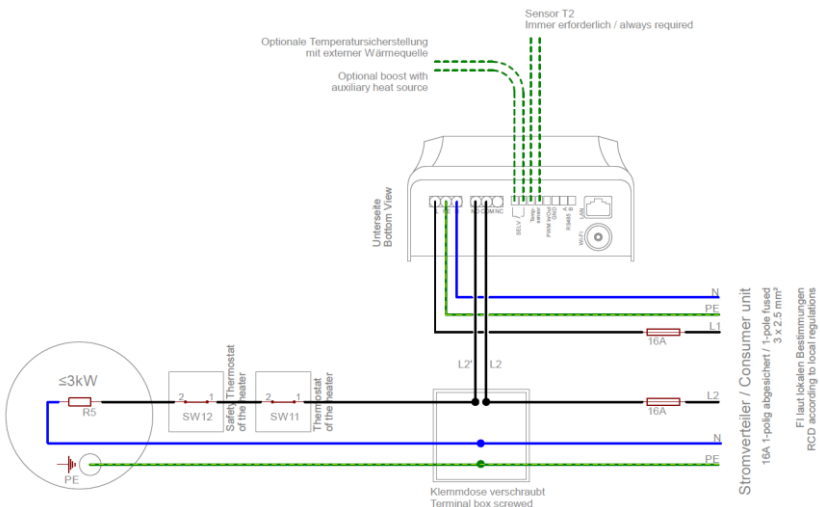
Sensor T2
Immer erforderlich / always required

Optionale Temperatursicherstellung mit externer Wärmequelle

Optional boost with auxiliary heat source

Unterseite
Bottom View

SELV
Temp. sensor
PWM
RS485
A B
LAN
Wi-Fi

N
PE
L1
16A
L2' L2
L2
16A
N
PE

≤3kW
R5
PE

2 1
SW12
Safety Thermostat of the heater

2 1
SW11
Thermostat of the heater

Klemmdose verschraubt
Terminal box screwed

Stromverteiler / Consumer unit
16A 1-polig abgesichert / 1-pole fused
3 x 2.5 mm²

FI laut lokalen Bestimmungen
RCD according to local regulations